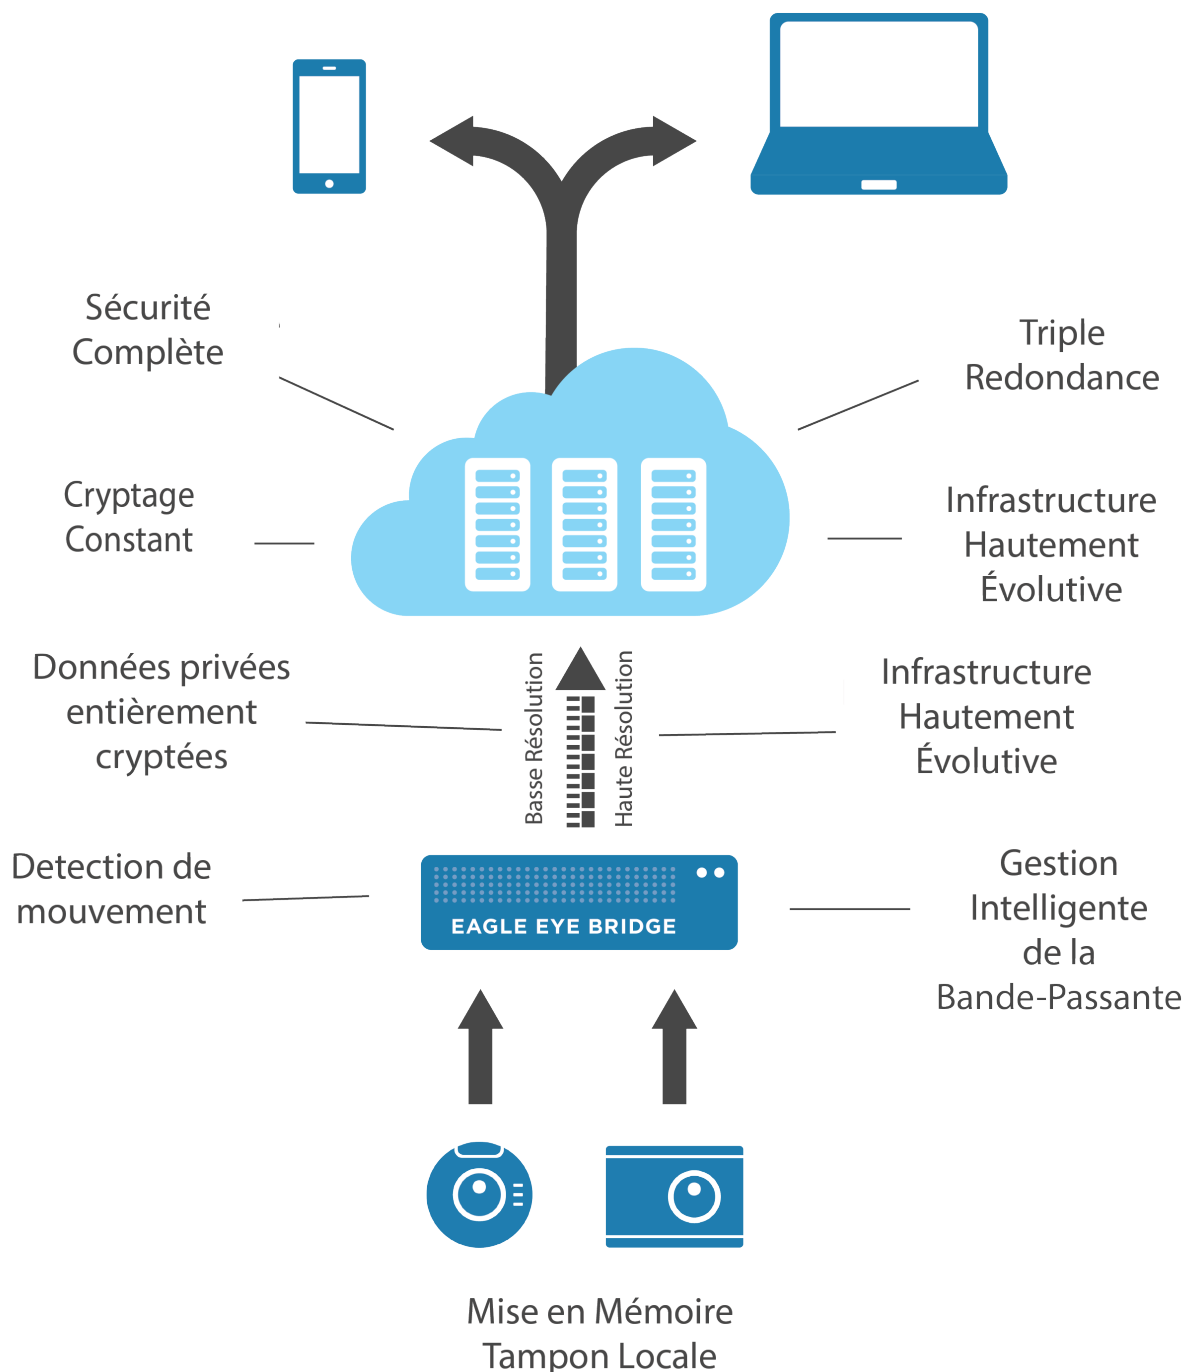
Sécurité Complète

Triple Redondance

Cryptage Constant

Infrastructure Hautement Évolutive

Données privées entièrement cryptées

Basse Résolution

Haute Résolution

Infrastructure Hautement Évolutive

Detection de mouvement

EAGLE EYE BRIDGE

Gestion Intelligente de la Bande-Passante

Mise en Mémoire Tampon Locale